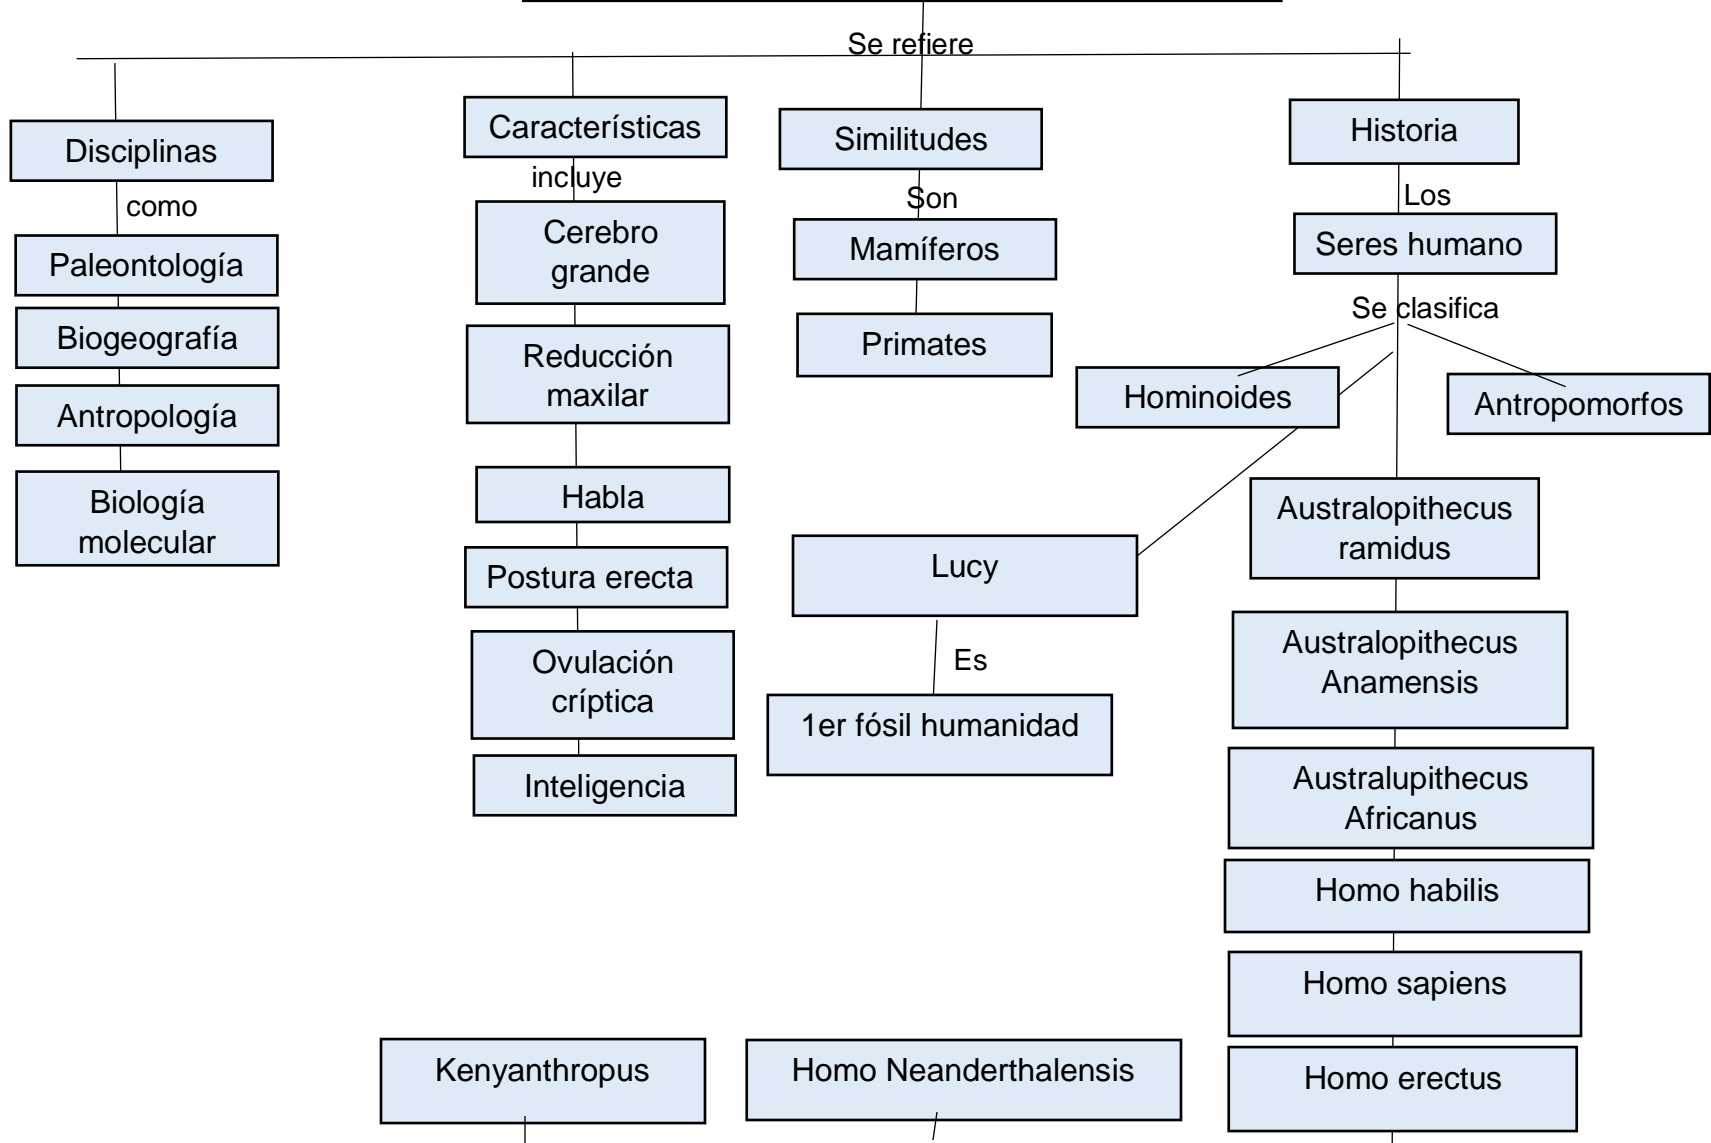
Se refiere

Disciplinas

como

Paleontología

Biogeografía

Antropología

Biología molecular

Características

incluye

Cerebro grande

Reducción maxilar

Habla

Postura erecta

Ovulación críptica

Inteligencia

Similitudes

Son

Mamíferos

Primates

Historia

Los

Seres humano

Se clasifica

Hominoides

Antropomorfos

Lucy

Es

1er fósil humanidad

Australopithecus ramidus

Australopithecus Anamensis

Australupithecus Africanus

Homo habilis

Homo sapiens

Homo erectus

Kenyanthropus

Homo Neanderthalensis